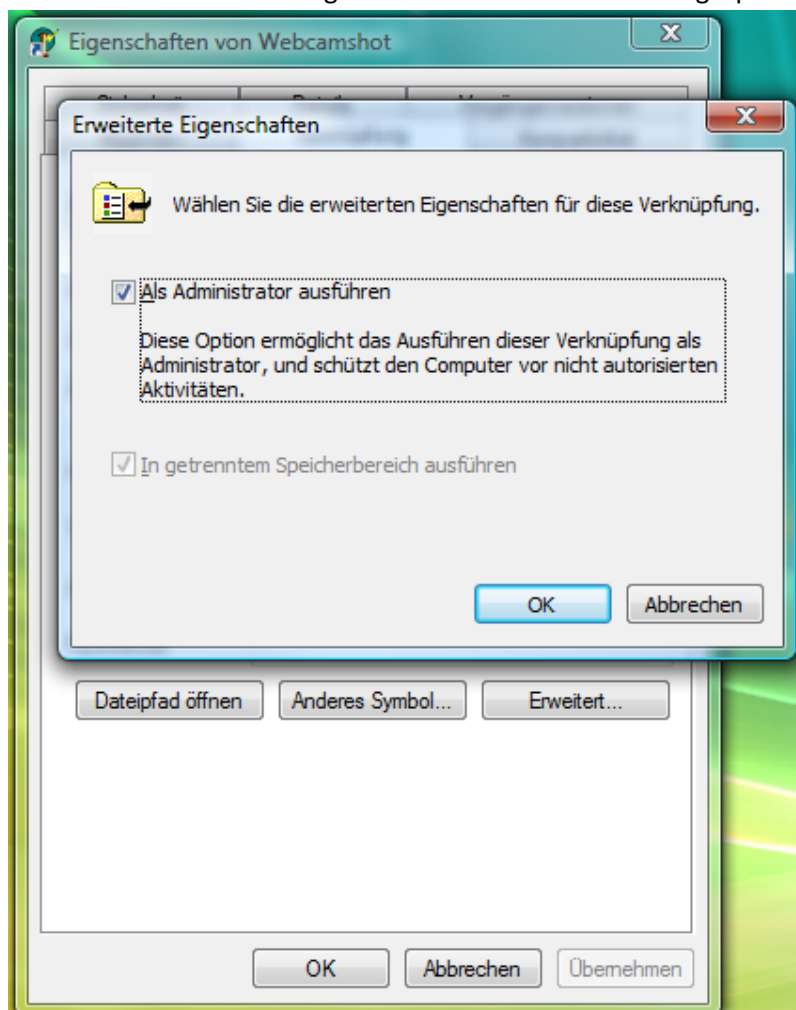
Eigenschaften von Webcamshot

Erweiterte Eigenschaften

Wählen Sie die erweiterten Eigenschaften für diese Verknüpfung.

Als Administrator ausführen

Diese Option ermöglicht das Ausführen dieser Verknüpfung als Administrator, und schützt den Computer vor nicht autorisierten Aktivitäten.

In getrenntem Speicherbereich ausführen

OK

Abbrechen

Dateipfad öffnen

Anderes Symbol...

Erweitert...

OK

Abbrechen

Übernehmen